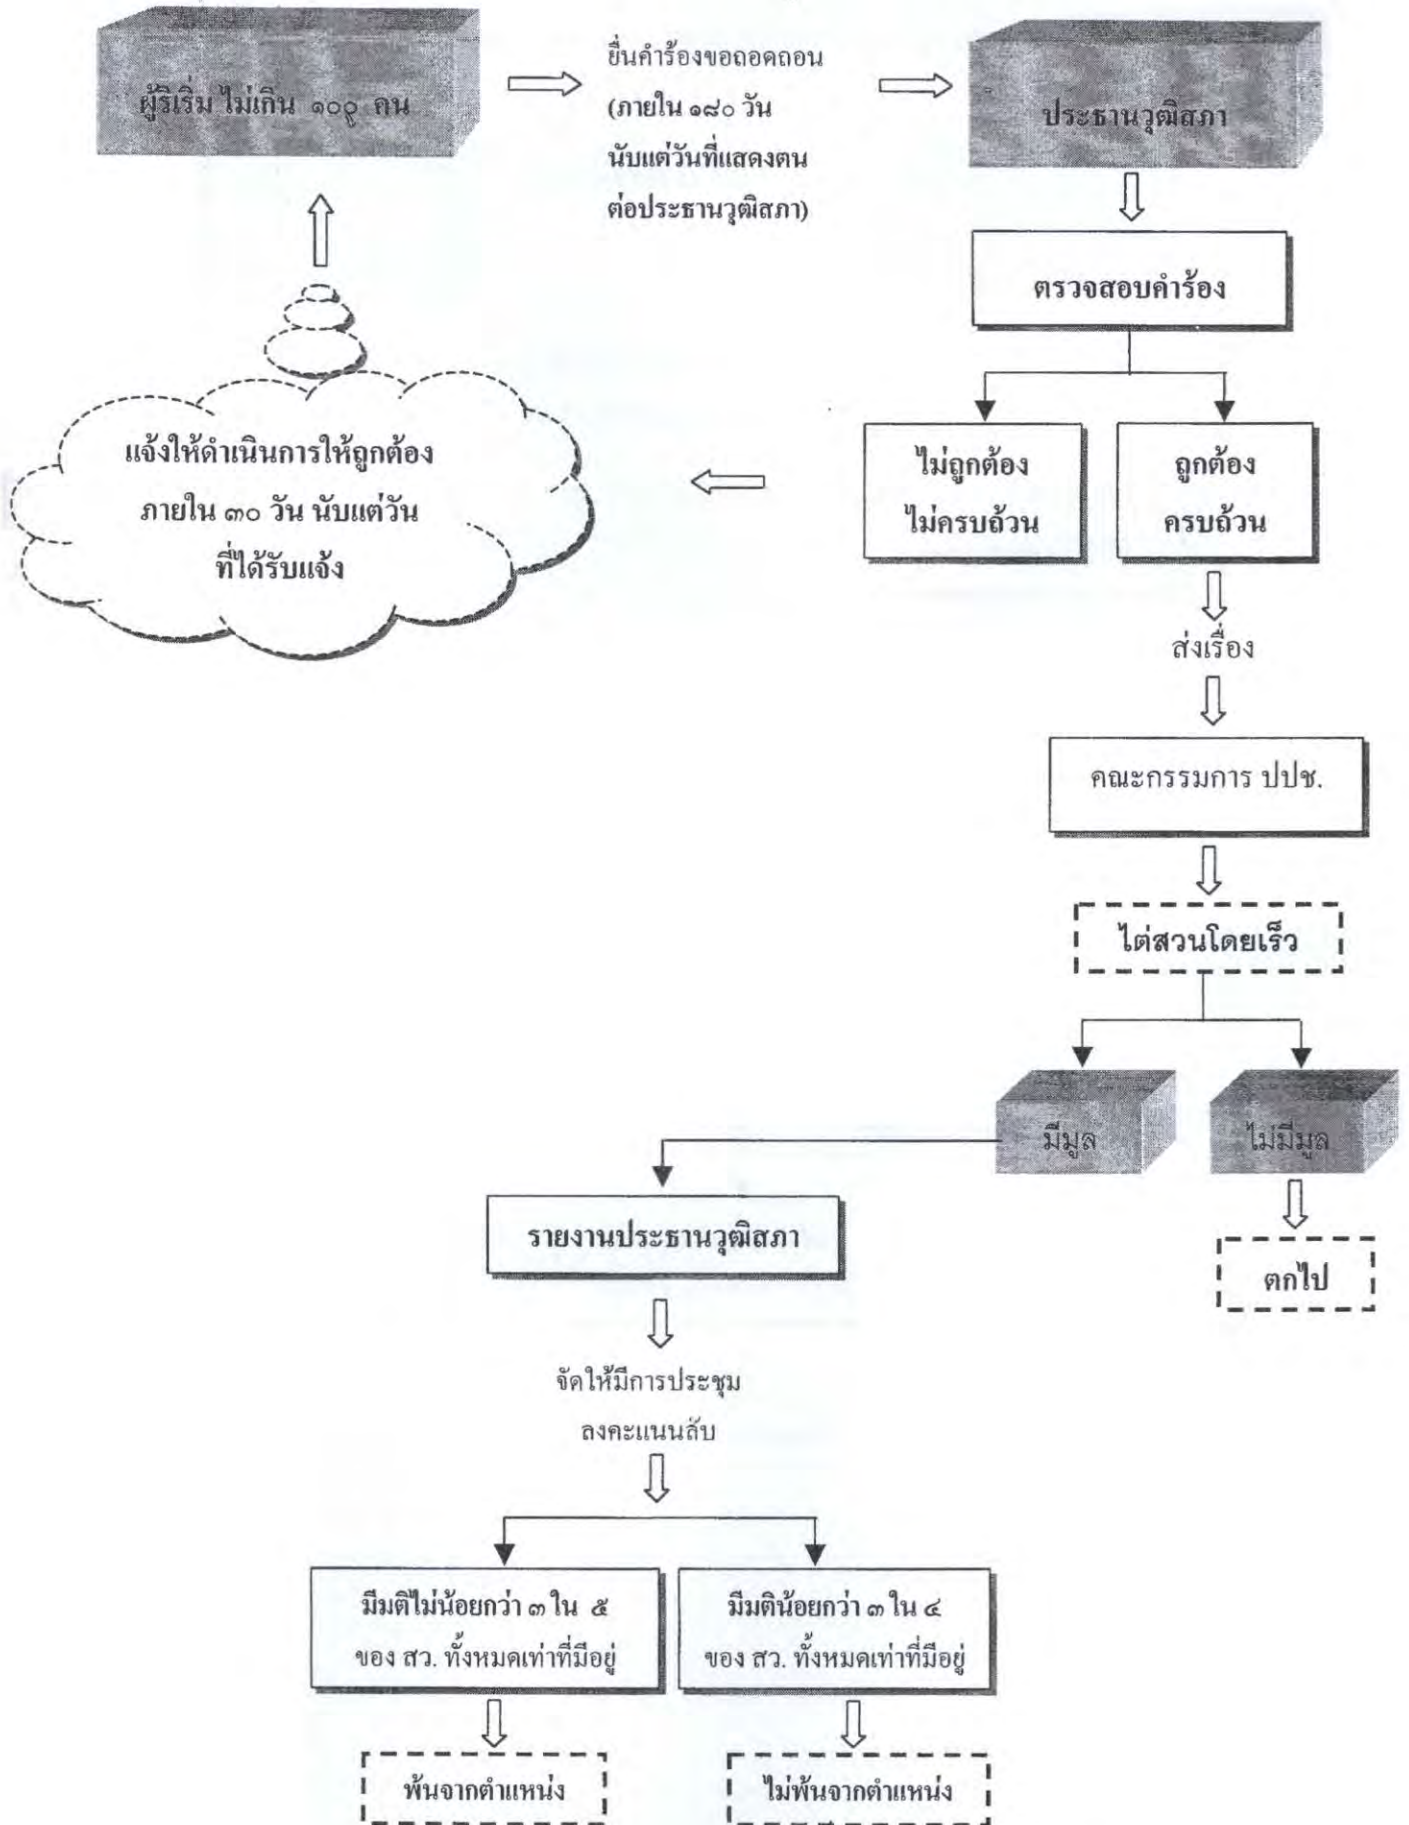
ผู้ริเริ่ม ไม่เกิน ๑๐๑ คน

ยื่นคำร้องขอถอดถอน (ภายใน ๑๘๐ วัน นับแต่วันที่แสดงตนต่อประธานวุฒิสภา)

ประธานวุฒิสภา

ตรวจสอบคำร้อง

ไม่ถูกต้อง ไม่ครบถ้วน

ถูกต้อง ครบถ้วน

แจ้งให้ดำเนินการให้ถูกต้อง ภายใน ๓๐ วัน นับแต่วันที่ได้รับแจ้ง

ส่งเรื่อง

คณะกรรมการ ปปช.

ไต่สวนโดยเร็ว

มีมูล

ไม่มีมูล

ตกไป

รายงานประธานวุฒิสภา

จัดให้มีการประชุม ลงคะแนนลับ

มีมติไม่น้อยกว่า ๓ ใน ๕ ของ สว. ทั้งหมดเท่าที่มีอยู่

มีมติน้อยกว่า ๓ ใน ๔ ของ สว. ทั้งหมดเท่าที่มีอยู่

พ้นจากตำแหน่ง

ไม่พ้นจากตำแหน่ง